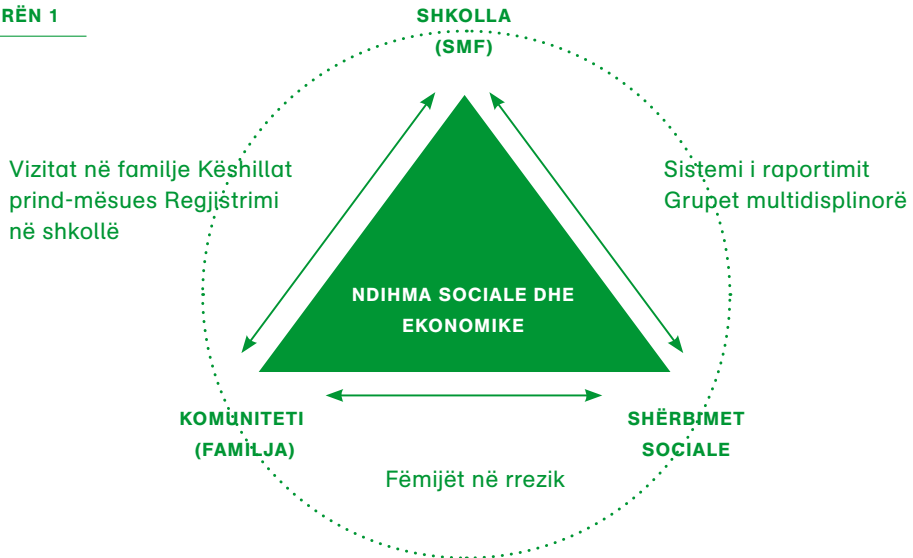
RËN 1

SHKOLLA
(SMF)

Vizitat në familje Këshillat prind-mësues Regjistrimi në shkollë

Sistemi i raportimit
Grupet multidisplinorë

NDIHMA SOCIALE DHE EKONOMIKE

KOMUNITETI
(FAMILJA)

SHËRBIMET
SOCIALE

Fëmijët në rrezik